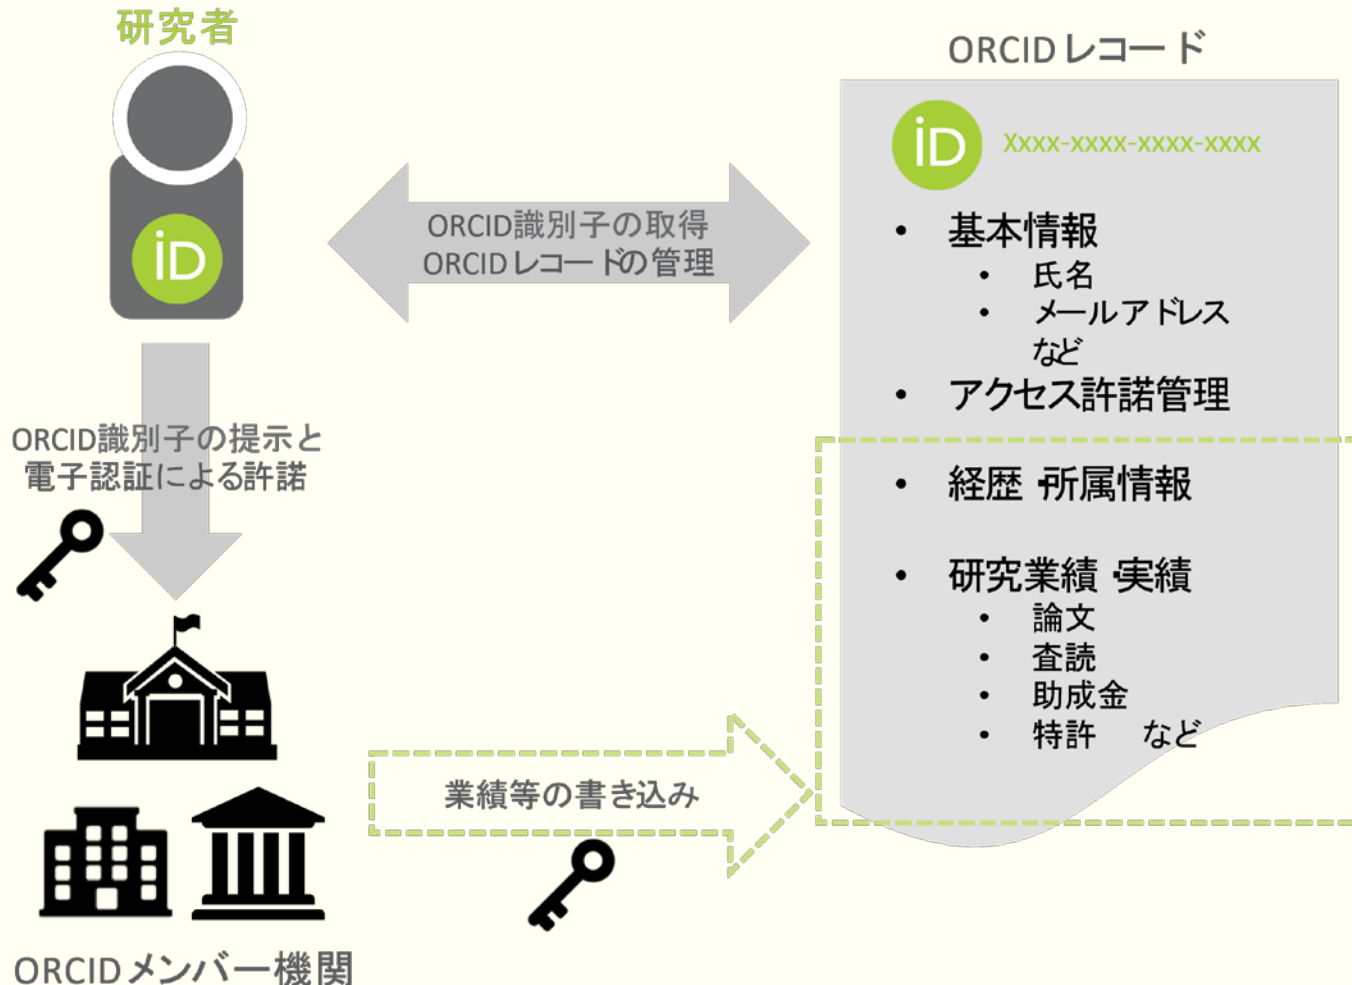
研究者

iD

ORCID識別子の取得
ORCIDレコードの管理

ORCIDレコード

iD Xxxx-xxxx-xxxx-xxxx

• 基本情報
  • 氏名
  • メールアドレス
  など
• アクセス許諾管理
• 経歴 所属情報
• 研究業績 実績
  • 論文
  • 査読
  • 助成金
  • 特許 など

ORCID識別子の提示と電子認証による許諾

業績等の書き込み

ORCIDメンバー機関